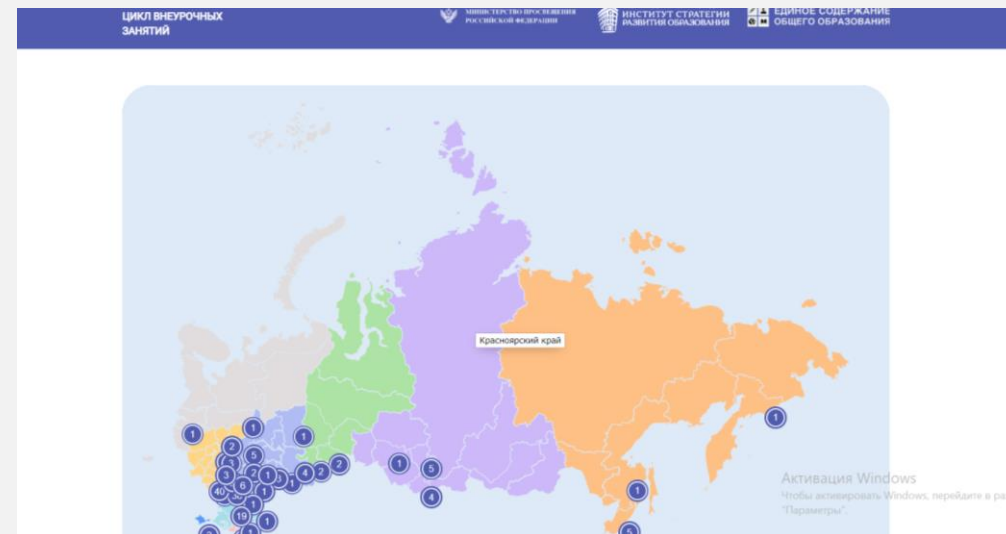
ЦИКЛ ВНЕУРОЧНЫХ ЗАНЯТИЙ

МИНИСТЕРСТВО ПРОСВЕЩЕНИЯ РОССИЙСКОЙ ФЕДЕРАЦИИ

ИНСТИТУТ СТРАТЕГИИ РАЗВИТИЯ ОБРАЗОВАНИЯ

ЕДИНОЕ СОДЕРЖАНИЕ ОБЩЕГО ОБРАЗОВАНИЯ

Красноярский край

1 1 1 2 5 2 1 1 4 2 2 3 1 1 4 6 1 1 5 40 19 1 1 4 1 1 5

Активация Windows
Чтобы активировать Windows, перейдите в ра
"Параметры".